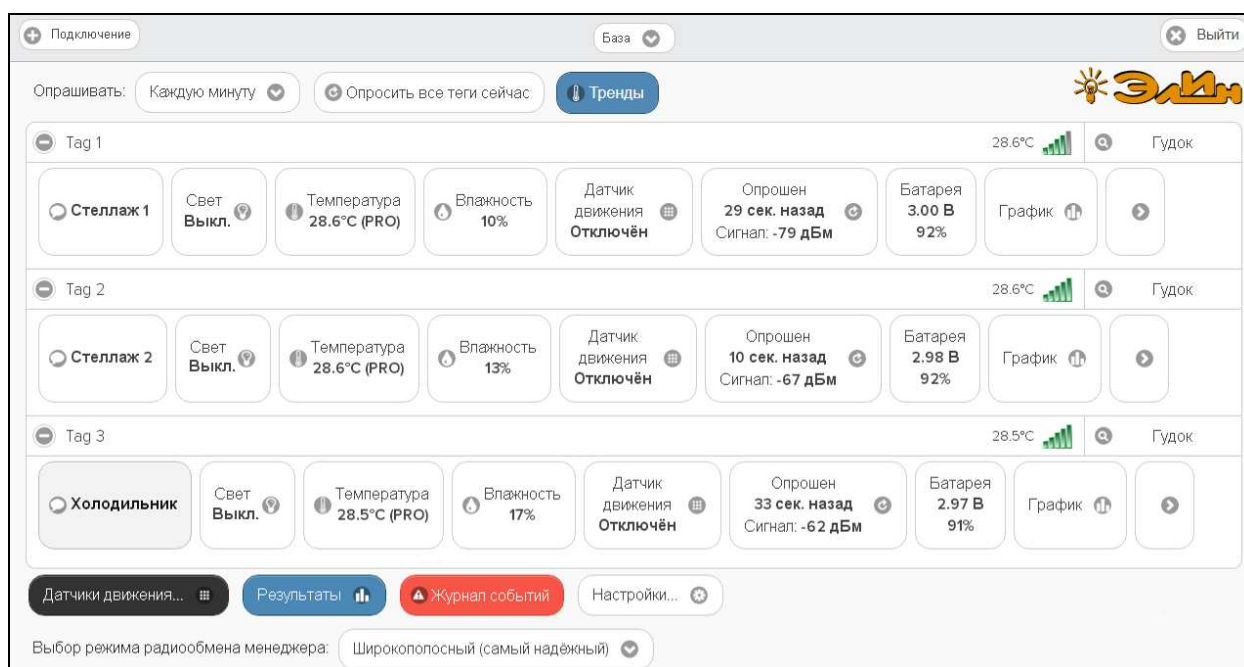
Подключение

База

Выйти

Опрашивать: Каждую минуту

Опросить все теги сейчас

Тренды

ЭлИн

Tag 1

28.6°C

Гудок

Стеллаж 1

Свет Выкл.

Температура 28.6°C (PRO)

Влажность 10%

Датчик движения Отключён

Опрошен 29 сек. назад Сигнал: -79 дБм

Батарея 3.00 В 92%

График

Tag 2

28.6°C

Гудок

Стеллаж 2

Свет Выкл.

Температура 28.6°C (PRO)

Влажность 13%

Датчик движения Отключён

Опрошен 10 сек. назад Сигнал: -67 дБм

Батарея 2.98 В 92%

График

Tag 3

28.5°C

Гудок

Холодильник

Свет Выкл.

Температура 28.5°C (PRO)

Влажность 17%

Датчик движения Отключён

Опрошен 33 сек. назад Сигнал: -62 дБм

Батарея 2.97 В 91%

График

Датчики движения...

Результаты

Журнал событий

Настройки...

Выбор режима радиообмена менеджера: Широкополосный (самый надёжный)